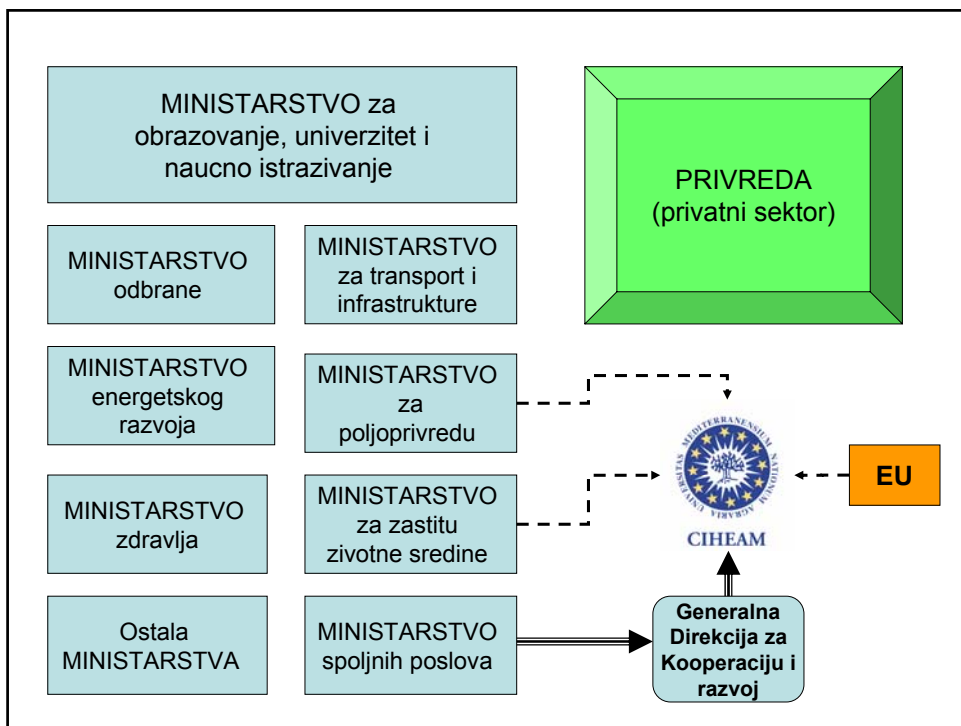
MINISTARSTVO za obrazovanje, univerzitet i naucno istrazivanje

PRIVREDA (privatni sektor)

MINISTARSTVO odbrane

MINISTARSTVO za transport i infrastrukture

MINISTARSTVO energetskog razvoja

MINISTARSTVO za poljoprivredu

MINISTARSTVO zdravlja

MINISTARSTVO za zastitu zivotne sredine

Ostala MINISTARSTVA

MINISTARSTVO spoljnih poslova

UNIVERSITATIS MEDITERRANENSIUM NATIONUM AGRARIA

CIHEAM

EU

Generalna Direkcija za Kooperaciju i razvoj